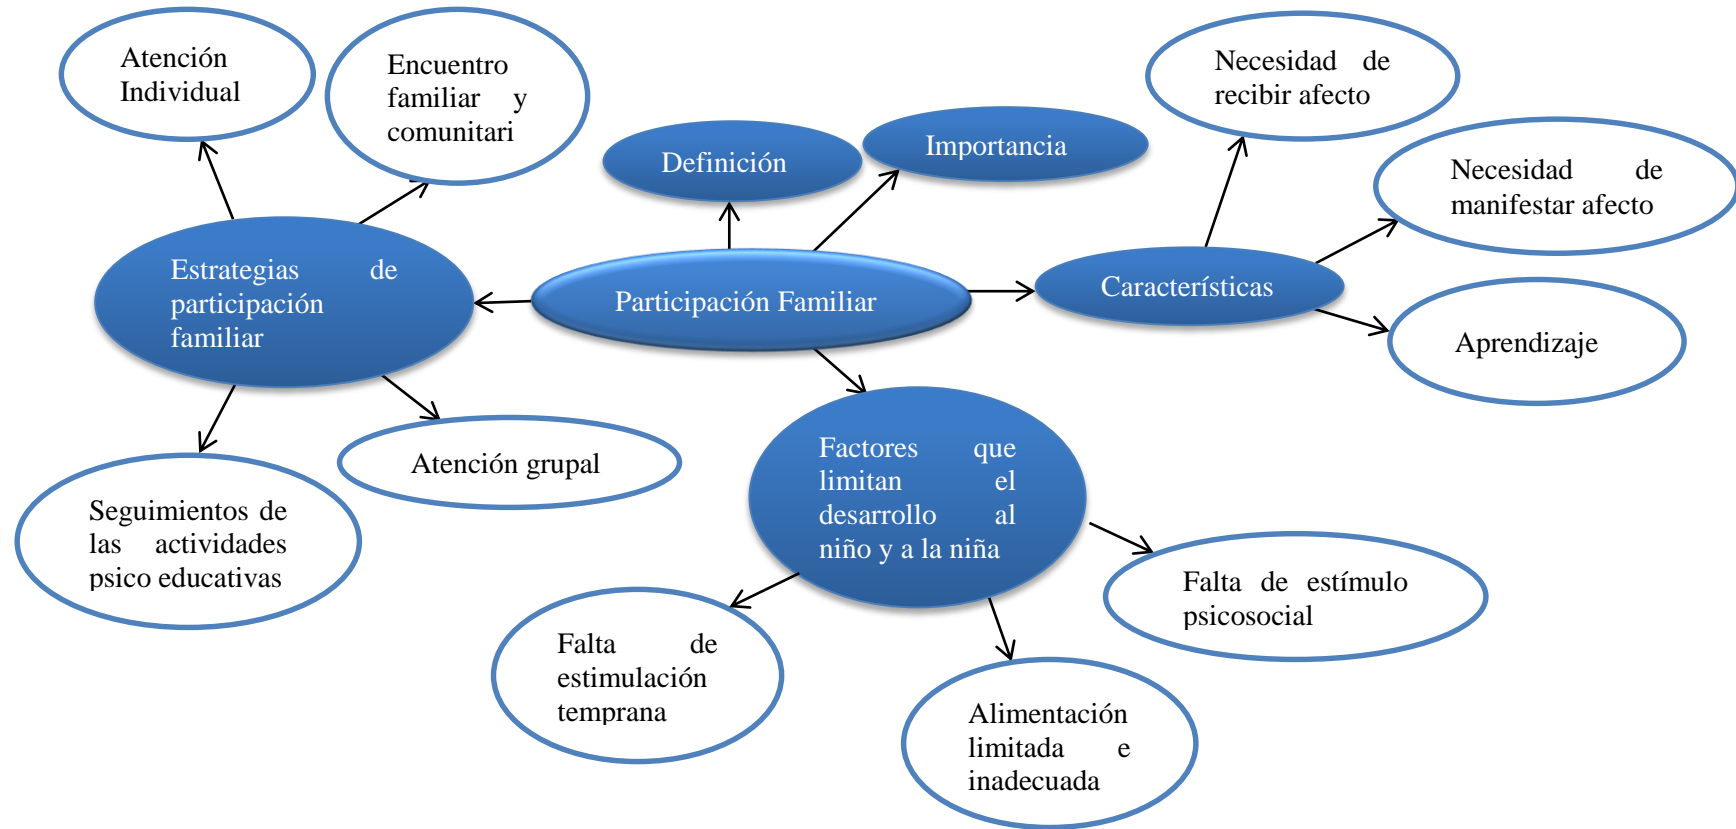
Atención Individual

Encuentro familiar y comunitari

Definición

Importancia

Necesidad de recibir afecto

Necesidad de manifestar afecto

Estrategias de participación familiar

Participación Familiar

Características

Aprendizaje

Atención grupal

Factores que limitan el desarrollo al niño y a la niña

Seguimientos de las actividades psico educativas

Falta de estímulo psicosocial

Falta de estimulación temprana

Alimentación limitada e inadecuada